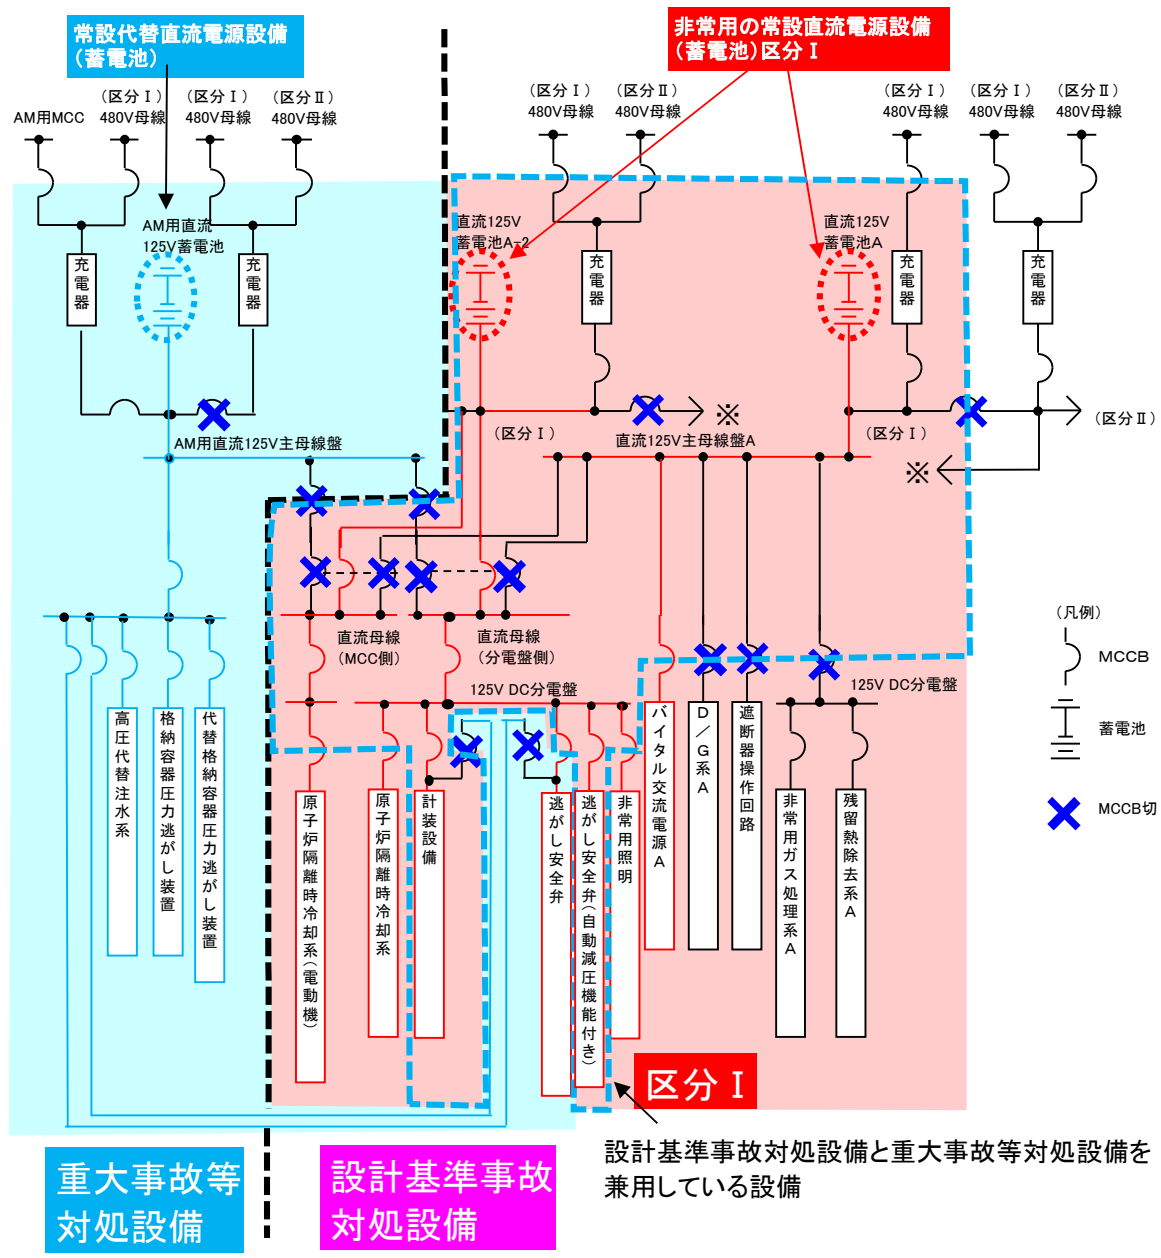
常設代替直流電源設備（蓄電池）

非常用の常設直流電源設備（蓄電池）区分Ⅰ

AM用MCC

（区分Ⅰ）480V母線

（区分Ⅰ）480V母線

（区分Ⅱ）480V母線

（区分Ⅰ）480V母線

（区分Ⅱ）480V母線

（区分Ⅰ）480V母線

（区分Ⅰ）480V母線

（区分Ⅱ）480V母線

AM用直流125V蓄電池

充電器

充電器

直流125V蓄電池A-2

充電器

直流125V蓄電池A

充電器

充電器

※

（区分Ⅱ）

（区分Ⅰ）

直流125V主母線盤A

（区分Ⅰ）

※

AM用直流125V主母線盤

直流母線（MCC側）

直流母線（分電盤側）

125V DC分電盤

125V DC分電盤

（凡例）

MCCB

蓄電池

MCCB切

高圧代替注水系

格納容器圧力逃がし装置

代替格納容器圧力逃がし装置

原子炉隔離時冷却系（電動機）

原子炉隔離時冷却系

計装設備

逃がし安全弁

逃がし安全弁（自動減圧機能付き）

非常用照明

バイタル交流電源A

D／G系A

遮断器操作回路

非常用ガス処理系A

残留熱除去系A

区分Ⅰ

設計基準事故対処設備と重大事故等対処設備を兼用している設備

重大事故等対処設備

設計基準事故対処設備